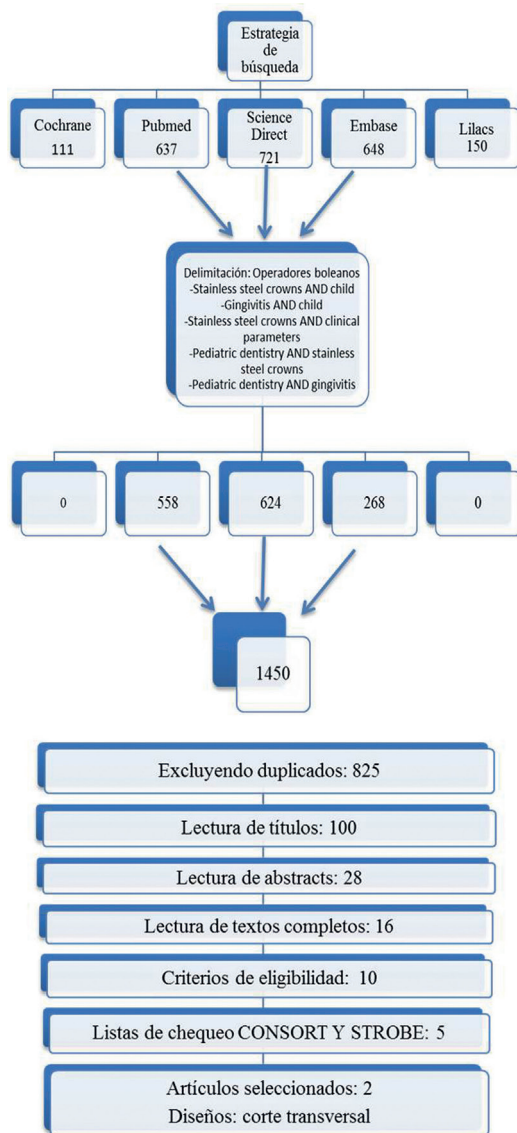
Estrategia de búsqueda

Cochrane
111

Pubmed
637

Science Direct
721

Embase
648

Lilacs
150

Delimitación: Operadores boleanos
-Stainless steel crowns AND child
-Gingivitis AND child
-Stainless steel crowns AND clinical parameters
-Pediatric dentistry AND stainless steel crowns
-Pediatric dentistry AND gingivitis

0

558

624

268

0

1450

Excluyendo duplicados: 825

Lectura de títulos: 100

Lectura de abstracts: 28

Lectura de textos completos: 16

Criterios de eligibilidad: 10

Listas de chequeo CONSORT Y STROBE: 5

Artículos seleccionados: 2
Diseños: corte transversal